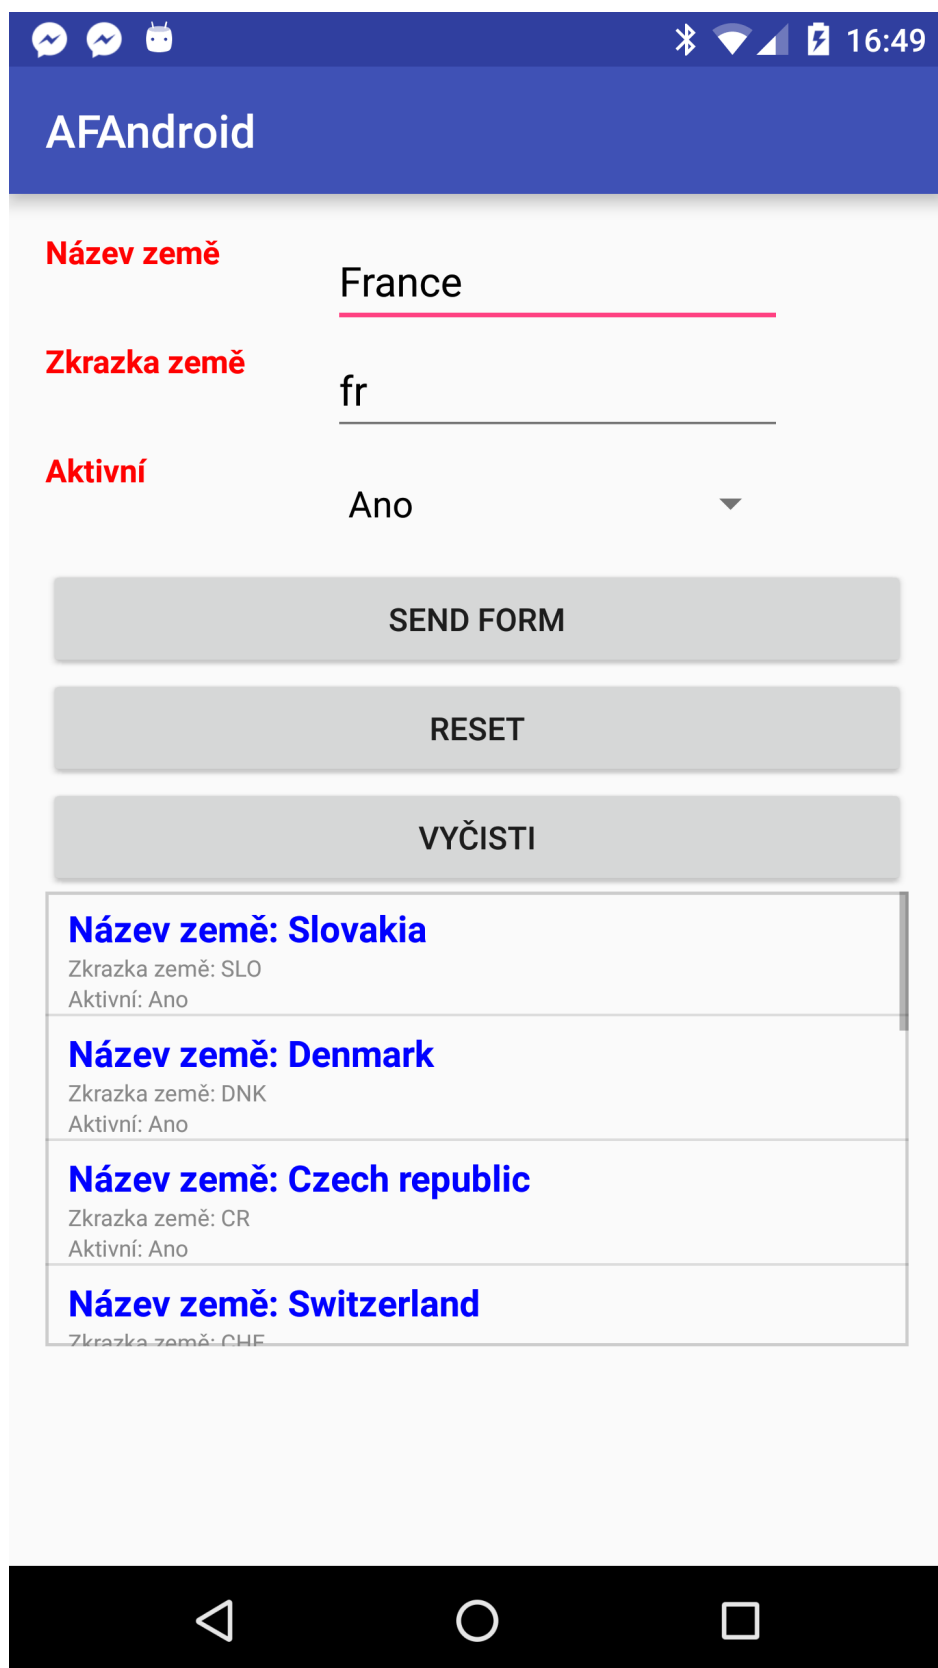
16:49

AFAndroid

Název země

France

Zkrazka země

fr

Aktivní

Ano

SEND FORM

RESET

VYČISTI

Název země: Slovakia
Zkrazka země: SLO
Aktivní: Ano

Název země: Denmark
Zkrazka země: DNK
Aktivní: Ano

Název země: Czech republic
Zkrazka země: CR
Aktivní: Ano

Název země: Switzerland
Zkrazka země: CHE